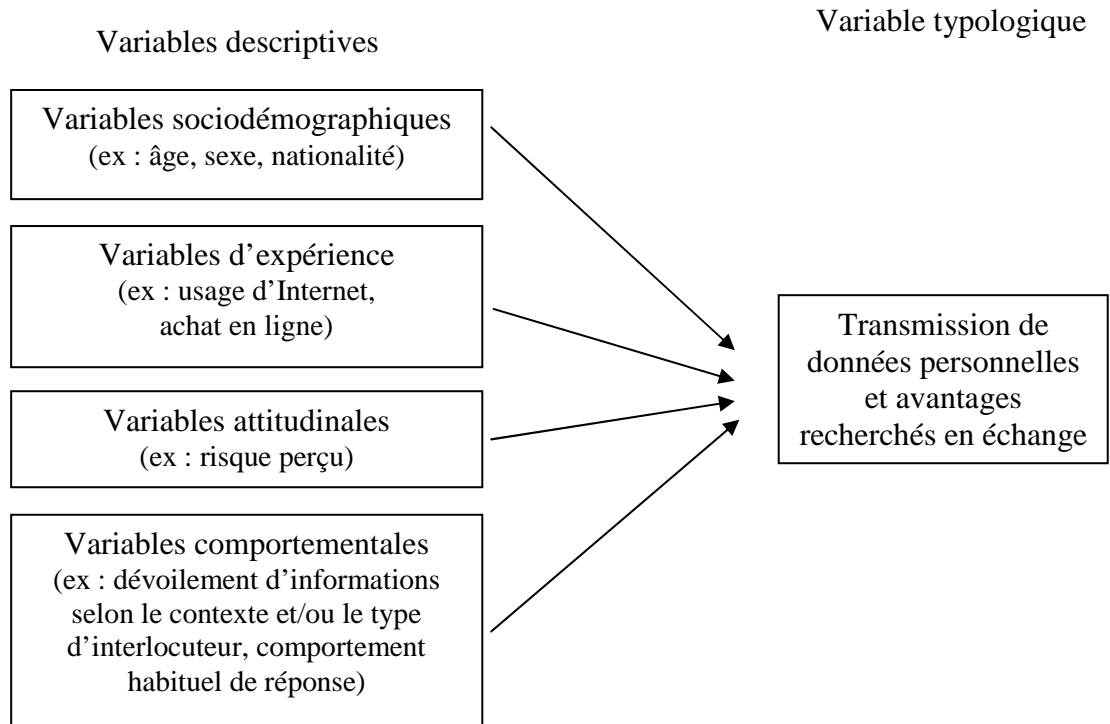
Variables descriptives

Variable typologique

Variables sociodémographiques
(ex : âge, sexe, nationalité)

Variables d'expérience
(ex : usage d'Internet, achat en ligne)

Variables attitudinales
(ex : risque perçu)

Variables comportementales
(ex : dévoilement d'informations selon le contexte et/ou le type d'interlocuteur, comportement habituel de réponse)

Transmission de données personnelles et avantages recherchés en échange